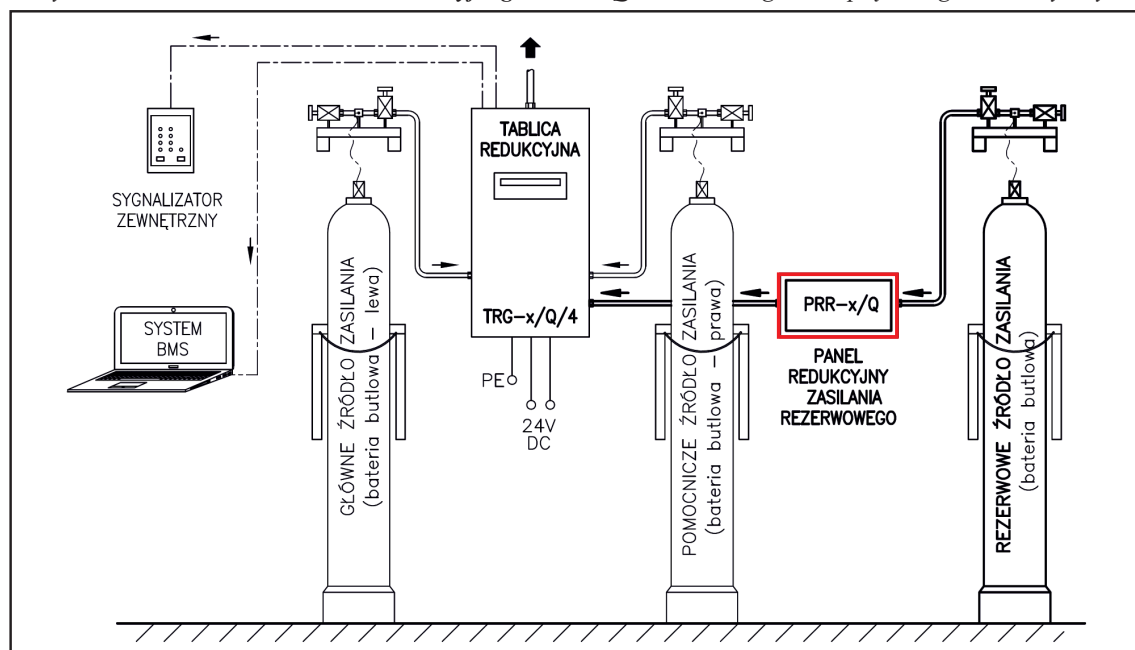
SYGNALIZATOR
ZEWNĘTRZNY

SYSTEM
BMS

TABLICA
REDUKCYJNA

TRG-x/Q/4

PE

24V
DC

PRR-x/Q

PANEL
REDUKCYJNY
ZASILANIA
REZERWOWEGO

GŁÓWNE ŹRÓDŁO ZASILANIA
(bateria butlowa – lewa)

POMOCNICZE ŹRÓDŁO ZASILANIA
(bateria butlowa – prawa)

REZERWOWE ŹRÓDŁO ZASILANIA
(bateria butlowa)